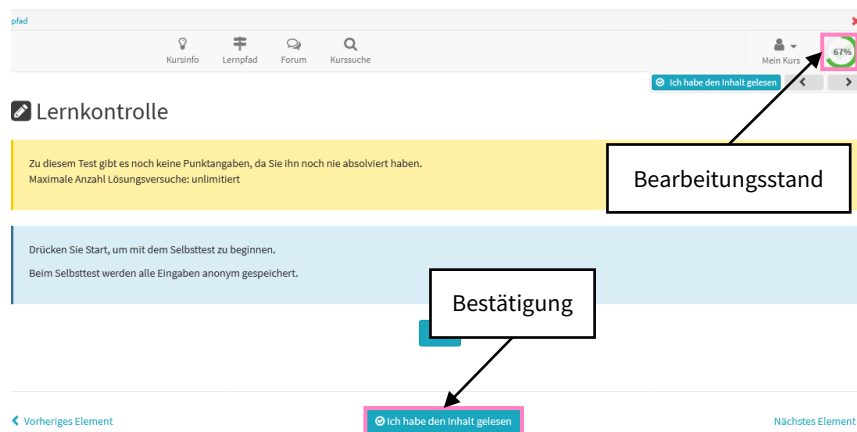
pfad

Kursinfo Lernpfad Forum Kurssuche

Mein Kurs 67%

Ich habe den Inhalt gelesen

Lernkontrolle

Zu diesem Test gibt es noch keine Punktangaben, da Sie ihn noch nie absolviert haben.
Maximale Anzahl Lösungsversuche: unlimitiert

Bearbeitungsstand

Drücken Sie Start, um mit dem Selbsttest zu beginnen.

Beim Selbsttest werden alle Eingaben anonym gespeichert.

Bestätigung

Vorheriges Element

Ich habe den Inhalt gelesen

Nächstes Element